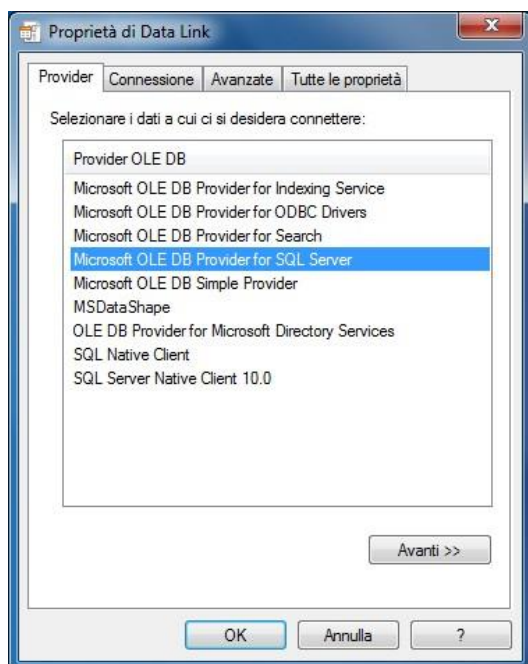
Proprietà di Data Link

Provider | Connessione | Avanzate | Tutte le proprietà

Selezionare i dati a cui ci si desidera connettere:

Provider OLE DB

Microsoft OLE DB Provider for Indexing Service
Microsoft OLE DB Provider for ODBC Drivers
Microsoft OLE DB Provider for Search
Microsoft OLE DB Provider for SQL Server
Microsoft OLE DB Simple Provider
MSDataShape
OLE DB Provider for Microsoft Directory Services
SQL Native Client
SQL Server Native Client 10.0

Avanti >>

OK
Annulla
?